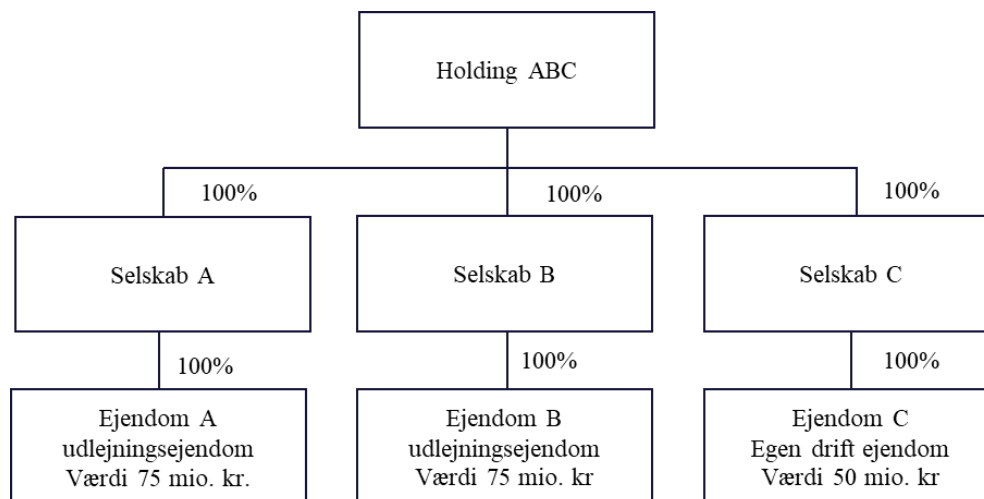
Holding ABC

100%

100%

100%

Selskab A

Selskab B

Selskab C

100%

100%

100%

Ejendom A
udlejningsejendom
Værdi 75 mio. kr.

Ejendom B
udlejningsejendom
Værdi 75 mio. kr

Ejendom C
Egen drift ejendom
Værdi 50 mio. kr